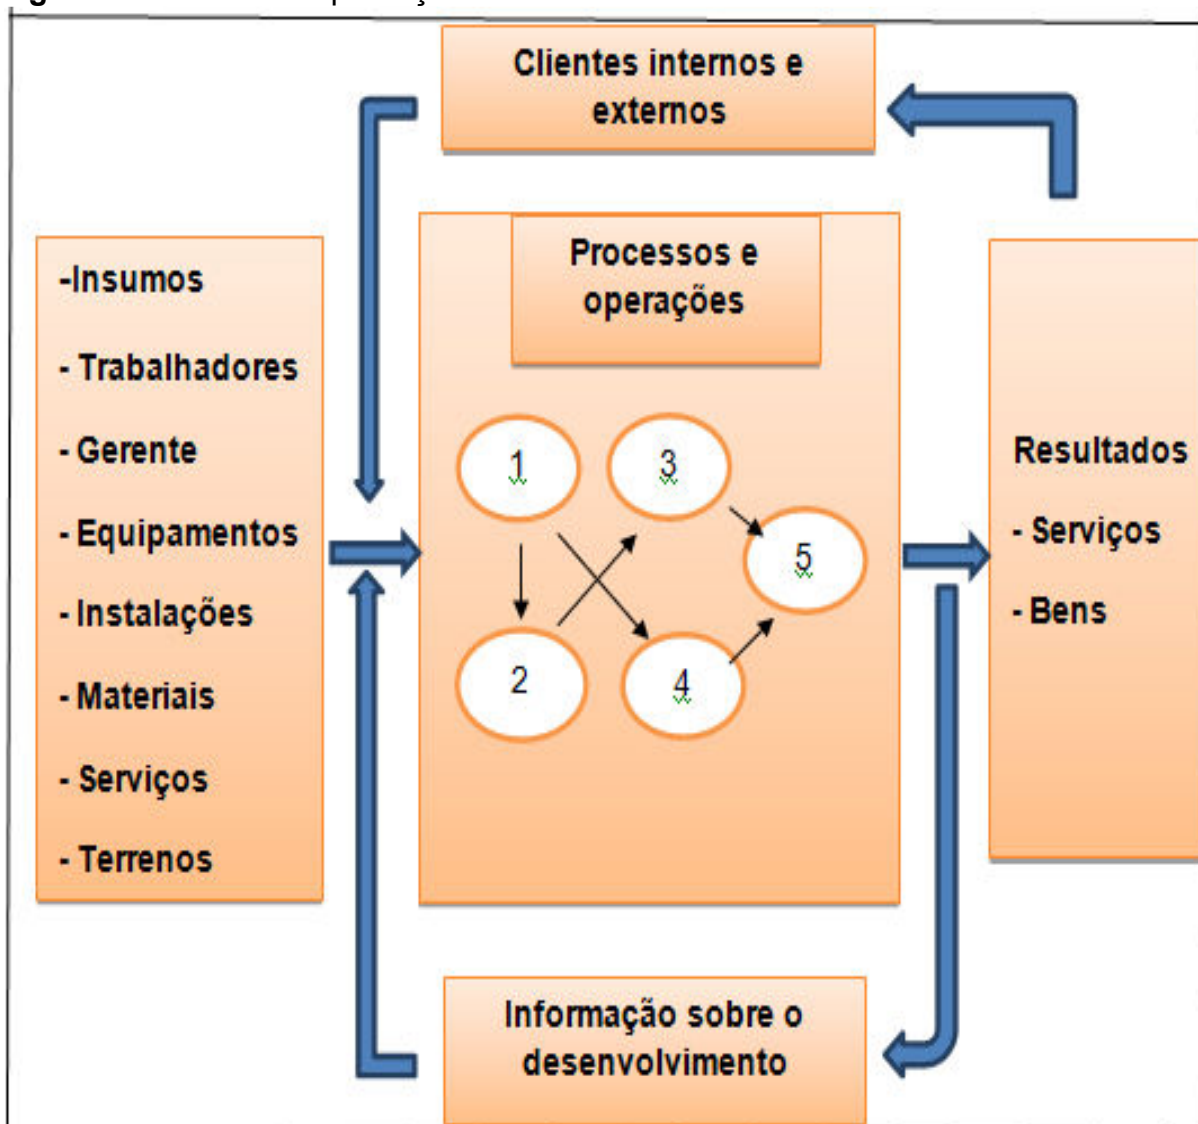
Clientes internos e externos

-Insumos

- Trabalhadores

- Gerente

- Equipamentos

- Instalações

- Materiais

- Serviços

- Terrenos

Processos e operações

1

3

5

2

4

Resultados

- Serviços

- Bens

Informação sobre o desenvolvimento